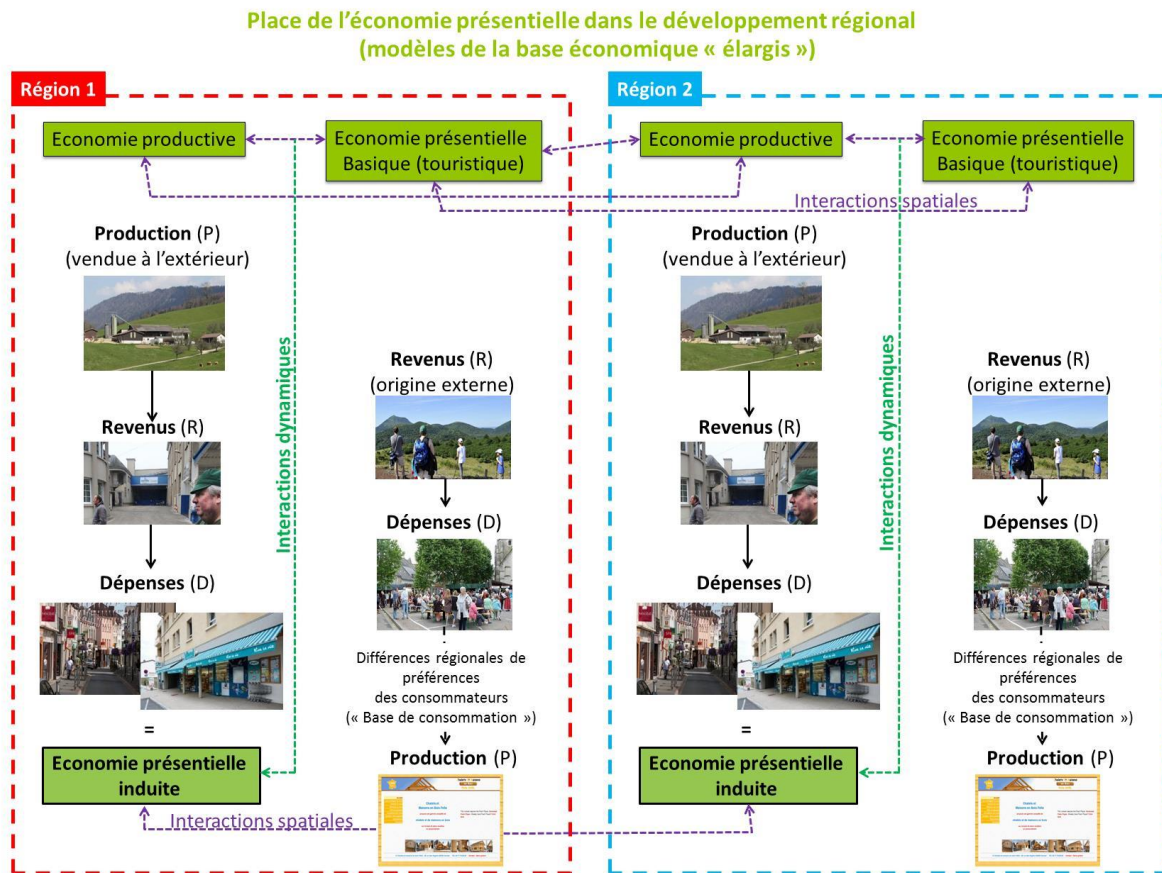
Place de l'économie présentielle dans le développement régional
(modèles de la base économique « élargis »)

Région 1

Economie productive

Economie présentielle Basique (touristique)

Production (P)
(vendue à l'extérieur)

Revenus (R)

Dépenses (D)

=

Economie présentielle induite

Interactions dynamiques

Revenus (R)
(origine externe)

Dépenses (D)

Différences régionales de préférences des consommateurs
(« Base de consommation »)

Production (P)

Interactions spatiales

Région 2

Economie productive

Economie présentielle Basique (touristique)

Interactions spatiales

Production (P)
(vendue à l'extérieur)

Revenus (R)

Dépenses (D)

=

Economie présentielle induite

Interactions dynamiques

Revenus (R)
(origine externe)

Dépenses (D)

Différences régionales de préférences des consommateurs
(« Base de consommation »)

Production (P)